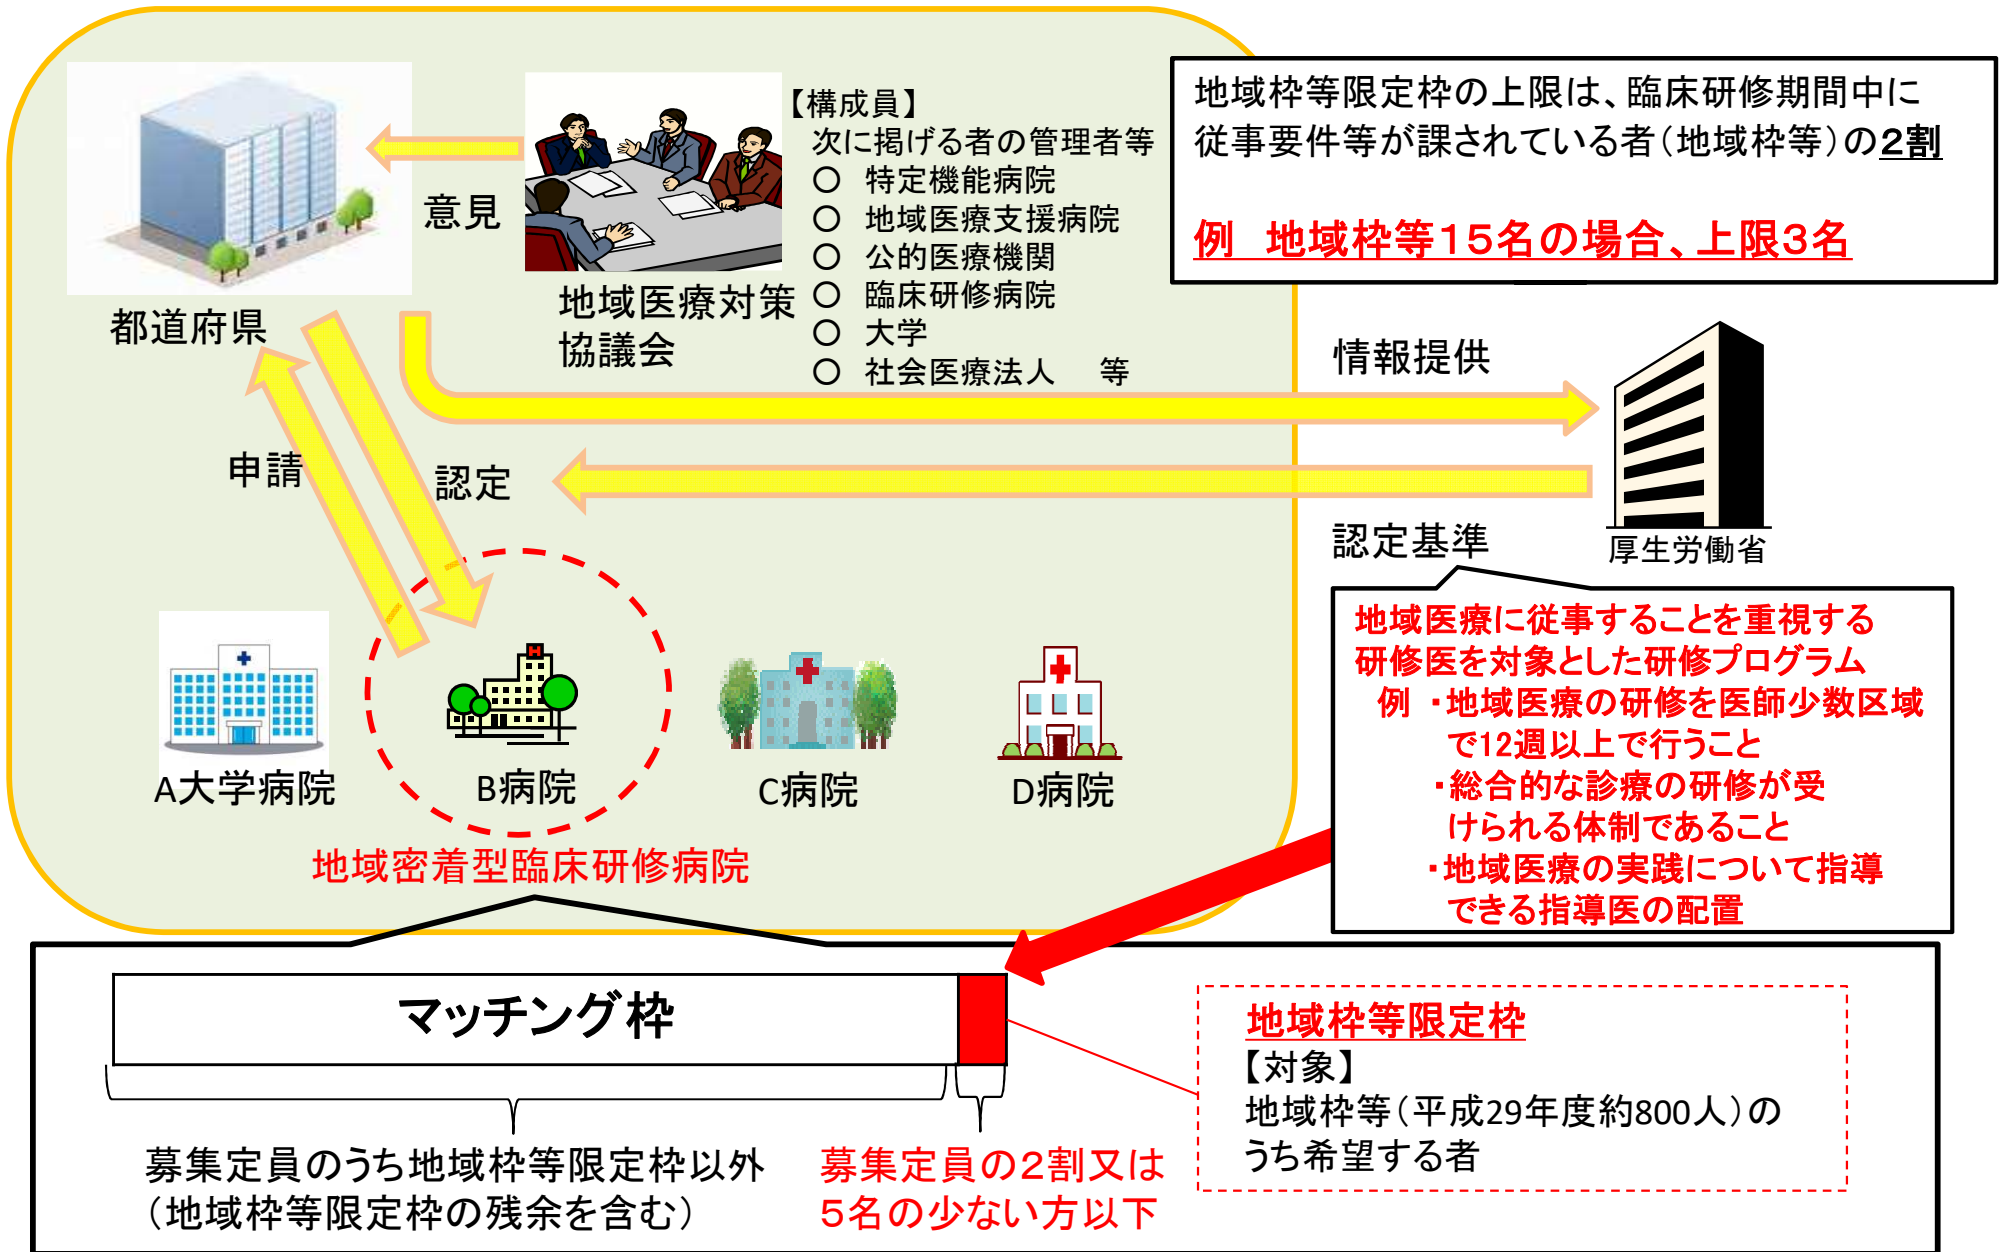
都道府県

意見

地域医療対策協議会

【構成員】
次に掲げる者の管理者等
○ 特定機能病院
○ 地域医療支援病院
○ 公的医療機関
○ 臨床研修病院
○ 大学
○ 社会医療法人 等

地域枠等限定枠の上限は、臨床研修期間中に従事要件等が課されている者（地域枠等）の2割

例 地域枠等15名の場合、上限3名

情報提供

申請

認定

認定基準

厚生労働省

地域医療に従事することを重視する研修医を対象とした研修プログラム
例 ・地域医療の研修を医師少数区域で12週以上で行うこと
・総合的な診療の研修が受けられる体制であること
・地域医療の実践について指導できる指導医の配置

A大学病院

B病院

C病院

D病院

地域密着型臨床研修病院

マッチング枠

募集定員のうち地域枠等限定枠以外（地域枠等限定枠の残余を含む）

募集定員の2割又は5名の少ない方以下

地域枠等限定枠
【対象】
地域枠等（平成29年度約800人）のうち希望する者